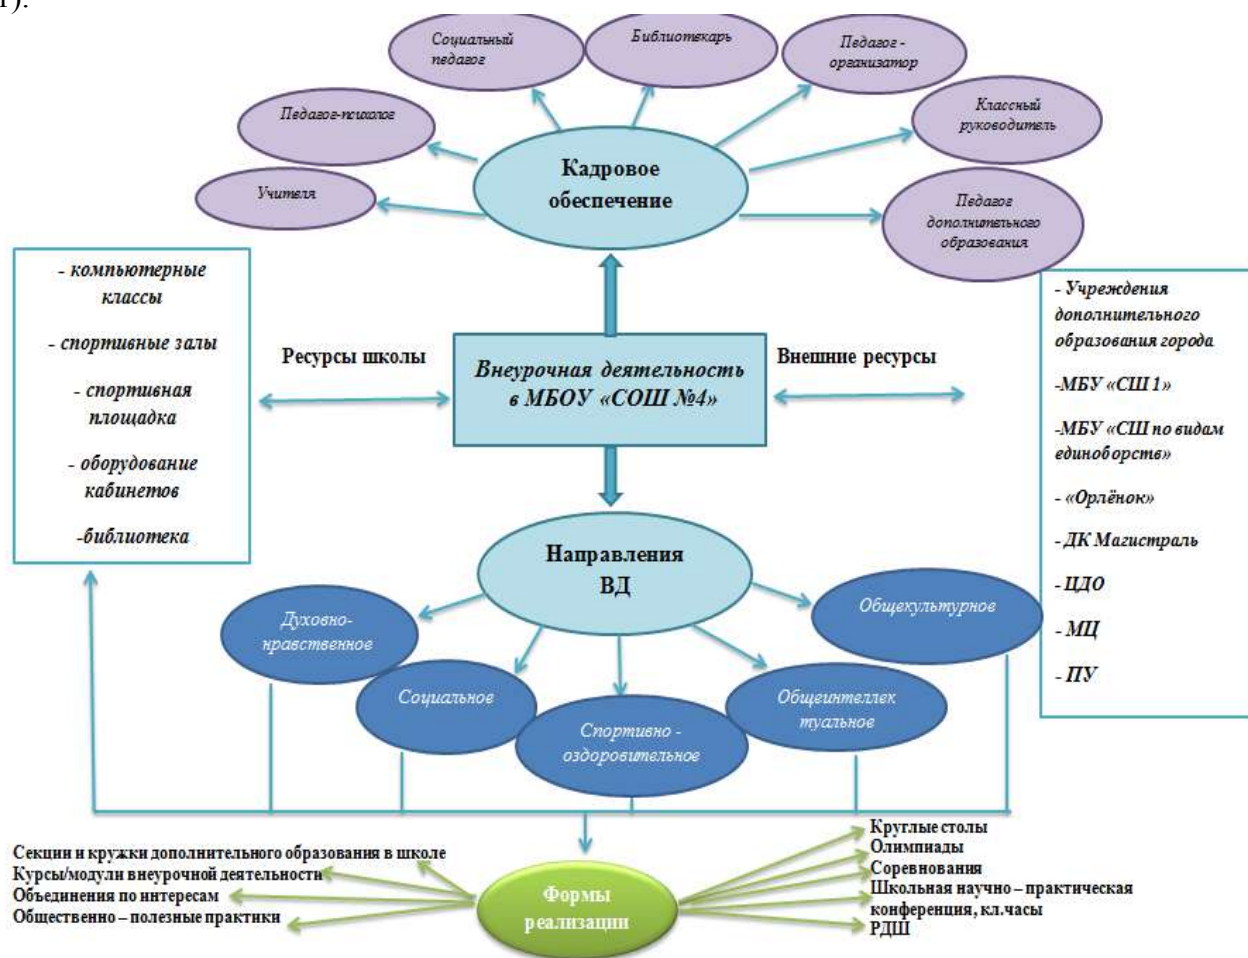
1).

Социальный педагог

Библиотекарь

Педагог - организатор

Педагог-психолог

Классный руководитель

Учителя

Кадровое обеспечение

Педагог дополнительного образования

- компьютерные классы

- спортивные залы

- спортивная площадка

- оборудование кабинетов

-библиотека

Ресурсы школы

Внеурочная деятельность в МБОУ «СОШ №4»

Внешние ресурсы

- Учреждения дополнительного образования города

-МБУ «СШ 1»

-МБУ «СШ по видам единоборств»

- «Орлёнок»

- ДК Магистраль

- ЦДО

- МЦ

- ПУ

Направления ВД

Духовно-нравственное

Общекультурное

Социальное

Спортивно - оздоровительное

Общеинтеллектуальное

Секции и кружки дополнительного образования в школе
Курсы/модули внеурочной деятельности
Объединения по интересам
Общественно – полезные практики

Формы реализации

Круглые столы
Олимпиады
Соревнования
Школьная научно – практическая конференция, кл.часы
РДШ